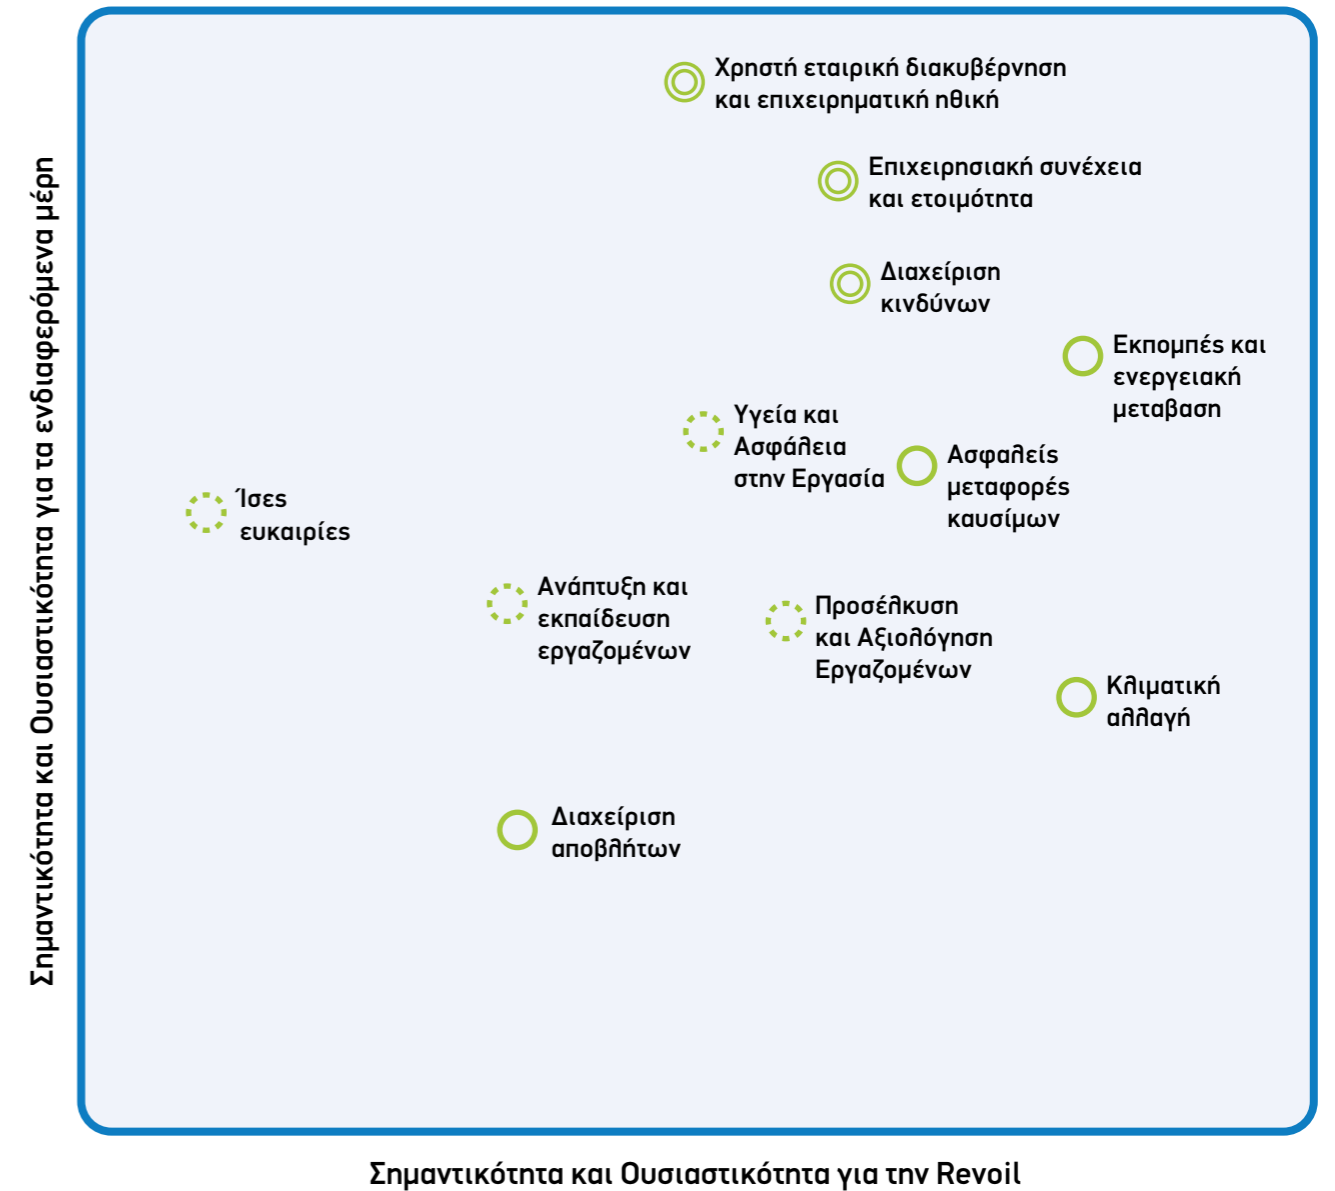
Σημαντικότητα και Ουσιαστικότητα για τα ενδιαφερόμενα μέρη

Χρηστή εταιρική διακυβέρνηση και επιχειρηματική ηθική

Επιχειρησιακή συνέχεια και ετοιμότητα

Διαχείριση κινδύνων

Εκπομπές και ενεργειακή μεταβαση

Υγεία και Ασφάλεια στην Εργασία

Ασφαλείς μεταφορές καυσίμων

Ίσες ευκαιρίες

Ανάπτυξη και εκπαίδευση εργαζομένων

Προσέλκυση και Αξιολόγηση Εργαζομένων

Κλιματική αλλαγή

Διαχείριση αποβλήτων

Σημαντικότητα και Ουσιαστικότητα για την Revoil